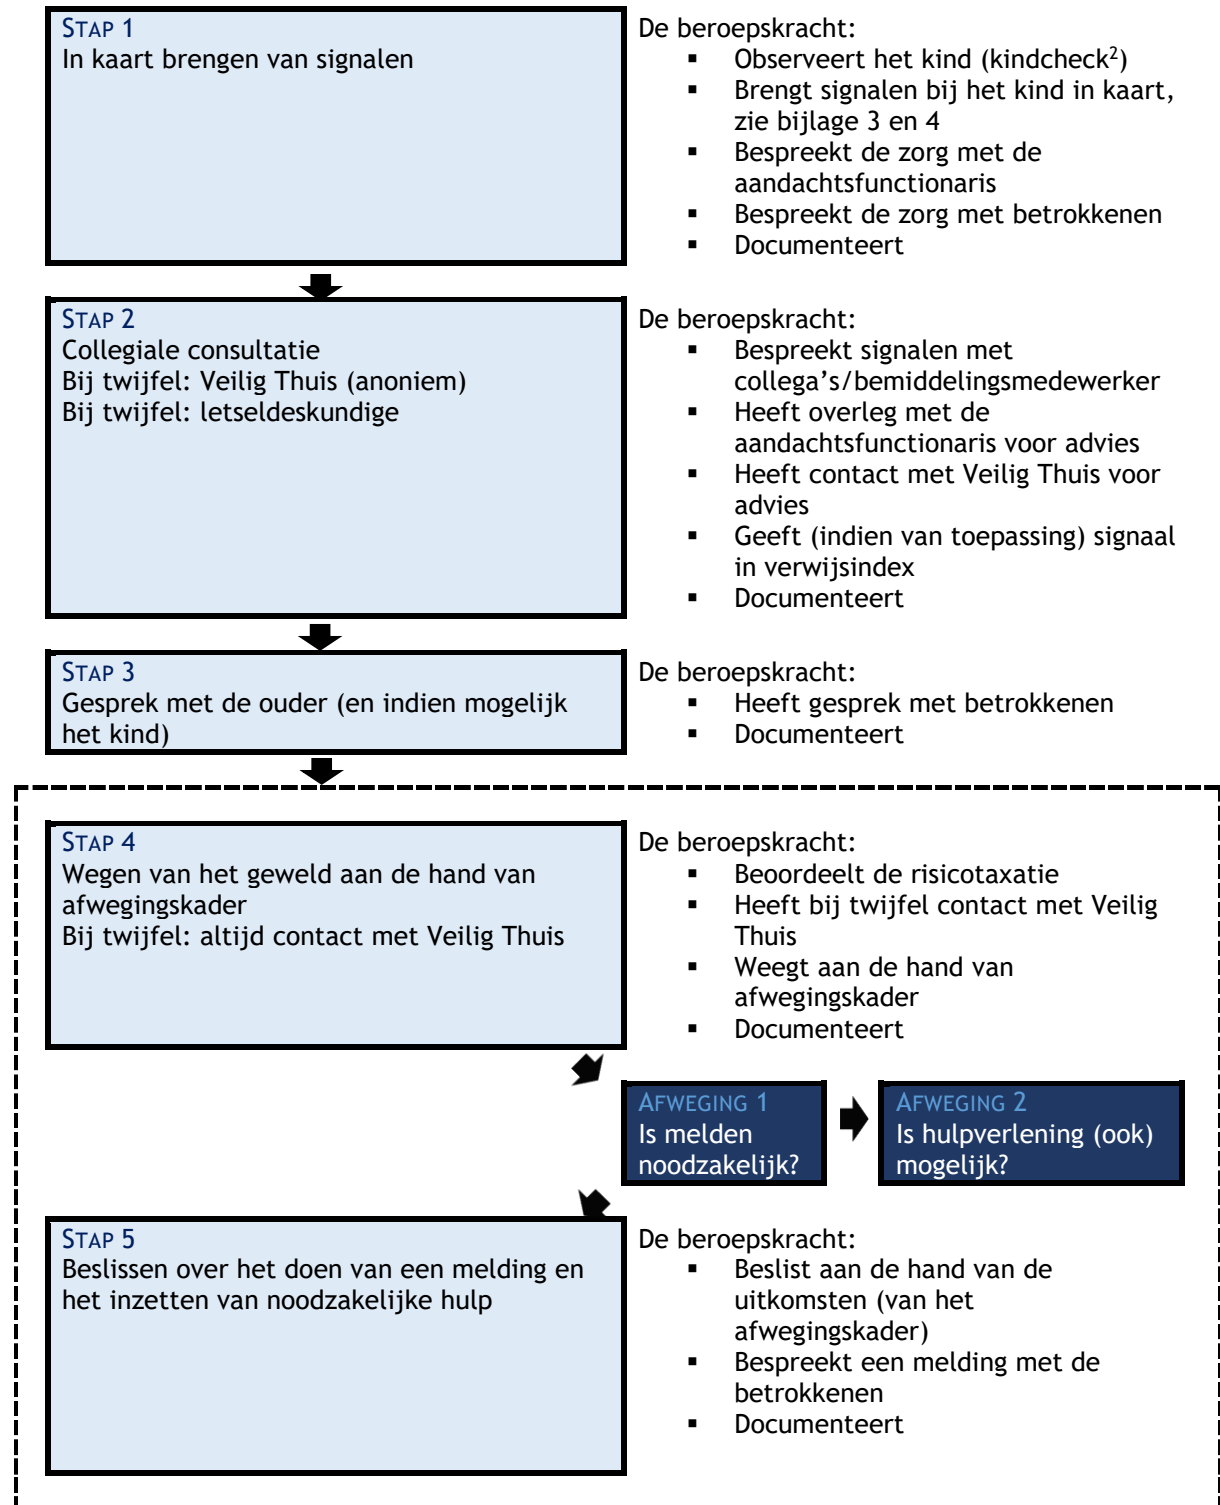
STAP 1
In kaart brengen van signalen

De beroepskracht:
- Observeert het kind (kindcheck$^2$)
- Brengt signalen bij het kind in kaart, zie bijlage 3 en 4
- Bespreekt de zorg met de aandachtsfunctionaris
- Bespreekt de zorg met betrokkenen
- Documenteert

STAP 2
Collegiale consultatie
Bij twijfel: Veilig Thuis (anoniem)
Bij twijfel: letseldeskundige

De beroepskracht:
- Bespreekt signalen met collega's/bemiddelingsmedewerker
- Heeft overleg met de aandachtsfunctionaris voor advies
- Heeft contact met Veilig Thuis voor advies
- Geeft (indien van toepassing) signaal in verwijsindex
- Documenteert

STAP 3
Gesprek met de ouder (en indien mogelijk het kind)

De beroepskracht:
- Heeft gesprek met betrokkenen
- Documenteert

STAP 4
Wegen van het geweld aan de hand van afwegingskader
Bij twijfel: altijd contact met Veilig Thuis

De beroepskracht:
- Beoordeelt de risicotaxatie
- Heeft bij twijfel contact met Veilig Thuis
- Weegt aan de hand van afwegingskader
- Documenteert

AFWEGING 1
Is melden noodzakelijk?

AFWEGING 2
Is hulpverlening (ook) mogelijk?

STAP 5
Beslissen over het doen van een melding en het inzetten van noodzakelijke hulp

De beroepskracht:
- Beslist aan de hand van de uitkomsten (van het afwegingskader)
- Bespreekt een melding met de betrokkenen
- Documenteert